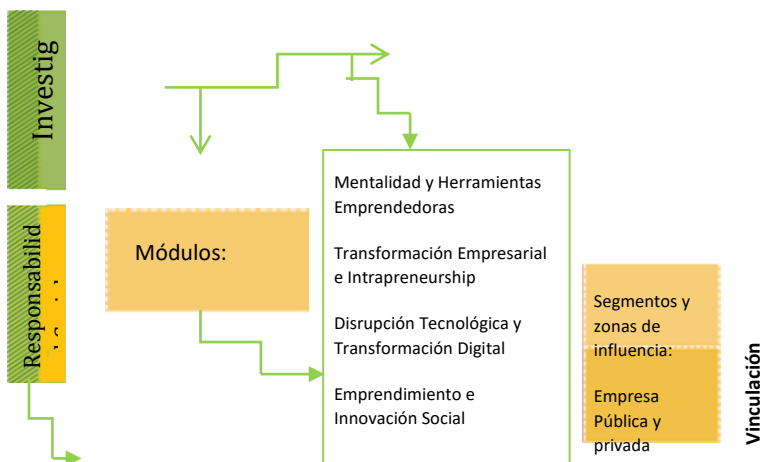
Investig

Responsabilid
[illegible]

Módulos:

Mentalidad y Herramientas Emprendedoras

Transformación Empresarial e Intrapreneurship

Disrupción Tecnológica y Transformación Digital

Emprendimiento e Innovación Social

Segmentos y zonas de influencia:

Empresa Pública y privada

Vinculación